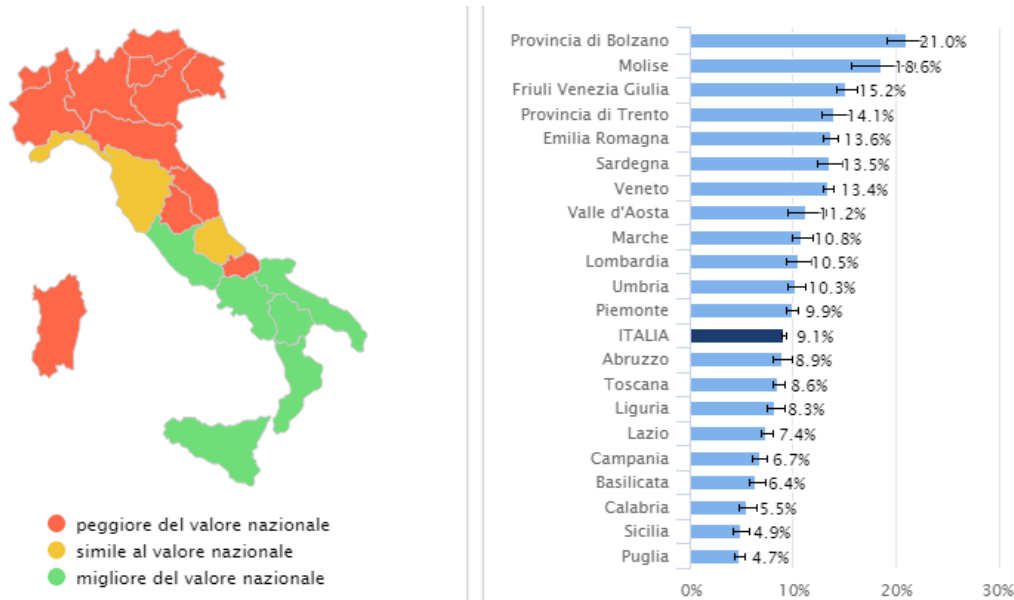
peggiore del valore nazionale
simile al valore nazionale
migliore del valore nazionale

| Regione | Valore |
|---|---|
| Provincia di Bolzano | 21.0% |
| Molise | 18.6% |
| Friuli Venezia Giulia | 15.2% |
| Provincia di Trento | 14.1% |
| Emilia Romagna | 13.6% |
| Sardegna | 13.5% |
| Veneto | 13.4% |
| Valle d'Aosta | 11.2% |
| Marche | 10.8% |
| Lombardia | 10.5% |
| Umbria | 10.3% |
| Piemonte | 9.9% |
| ITALIA | 9.1% |
| Abruzzo | 8.9% |
| Toscana | 8.6% |
| Liguria | 8.3% |
| Lazio | 7.4% |
| Campania | 6.7% |
| Basilicata | 6.4% |
| Calabria | 5.5% |
| Sicilia | 4.9% |
| Puglia | 4.7% |

0% 10% 20% 30%